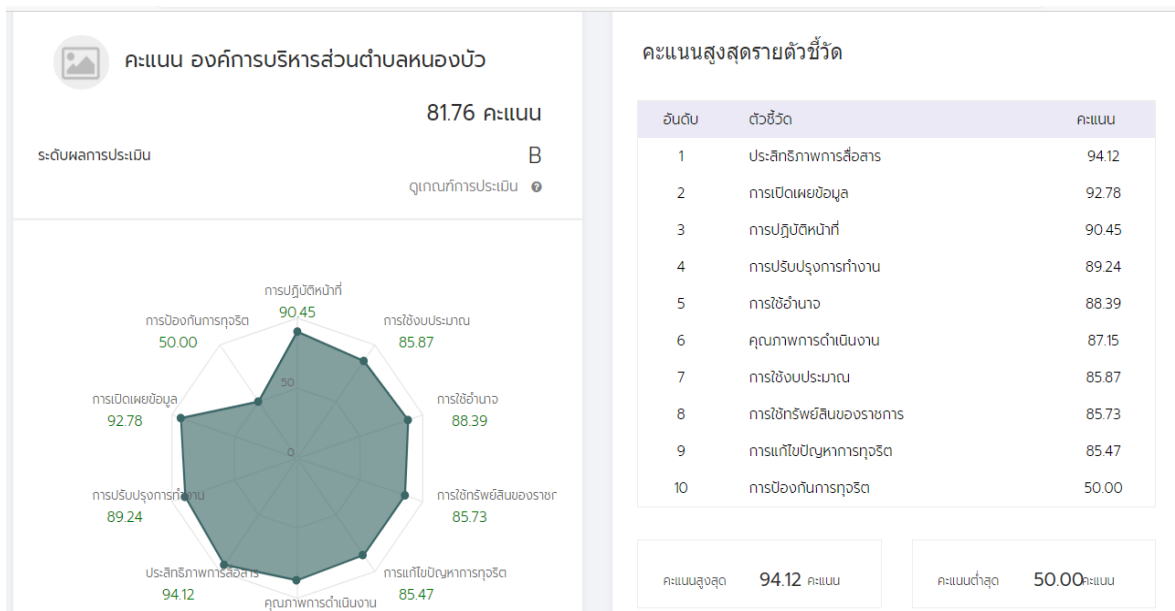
คะแนน องค์การบริหารส่วนตำบลหนองบัว

81.76 คะแนน

ระดับผลการประเมิน B

ดูเกณฑ์การประเมิน

การปฏิบัติหน้าที่
90.45

การใช้งบประมาณ
85.87

การใช้อำนาจ
88.39

การใช้ทรัพย์สินของราชก
85.73

การแก้ไขปัญหาการทุจริต
85.47

คุณภาพการดำเนินงาน

ประสิทธิภาพการสื่อสาร
94.12

การปรับปรุงการทำงาน
89.24

การเปิดเผยข้อมูล
92.78

การป้องกันการทุจริต
50.00

50

0

คะแนนสูงสุดรายตัวชี้วัด

| อันดับ | ตัวชี้วัด | คะแนน |
|---|---|---|
| 1 | ประสิทธิภาพการสื่อสาร | 94.12 |
| 2 | การเปิดเผยข้อมูล | 92.78 |
| 3 | การปฏิบัติหน้าที่ | 90.45 |
| 4 | การปรับปรุงการทำงาน | 89.24 |
| 5 | การใช้อำนาจ | 88.39 |
| 6 | คุณภาพการดำเนินงาน | 87.15 |
| 7 | การใช้งบประมาณ | 85.87 |
| 8 | การใช้ทรัพย์สินของราชการ | 85.73 |
| 9 | การแก้ไขปัญหาการทุจริต | 85.47 |
| 10 | การป้องกันการทุจริต | 50.00 |

คะแนนสูงสุด 94.12 คะแนน

คะแนนต่ำสุด 50.00คะแนน